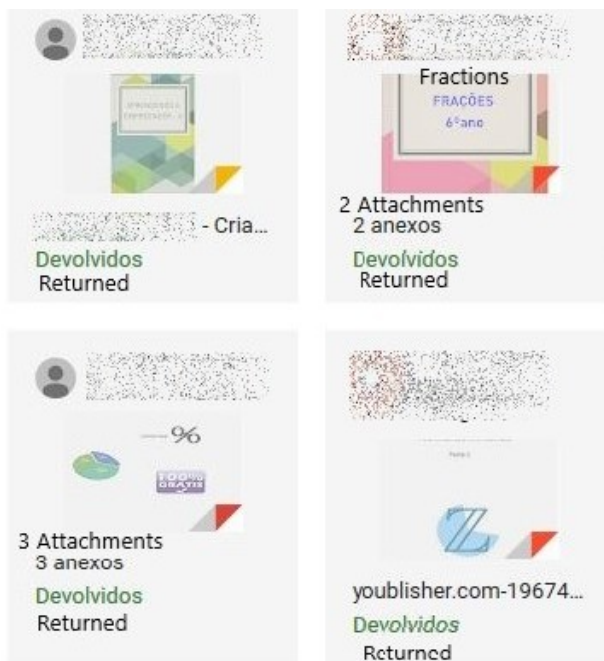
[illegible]

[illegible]

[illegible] - Cria...

Devolvidos
Returned

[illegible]

Fractions

FRAÇÕES
6ºano

2 Attachments
2 anexos

Devolvidos
Returned

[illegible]

%

100%
GRÁTIS

3 Attachments
3 anexos

Devolvidos
Returned

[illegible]

youblisher.com-19674...

Devolvidos
Returned